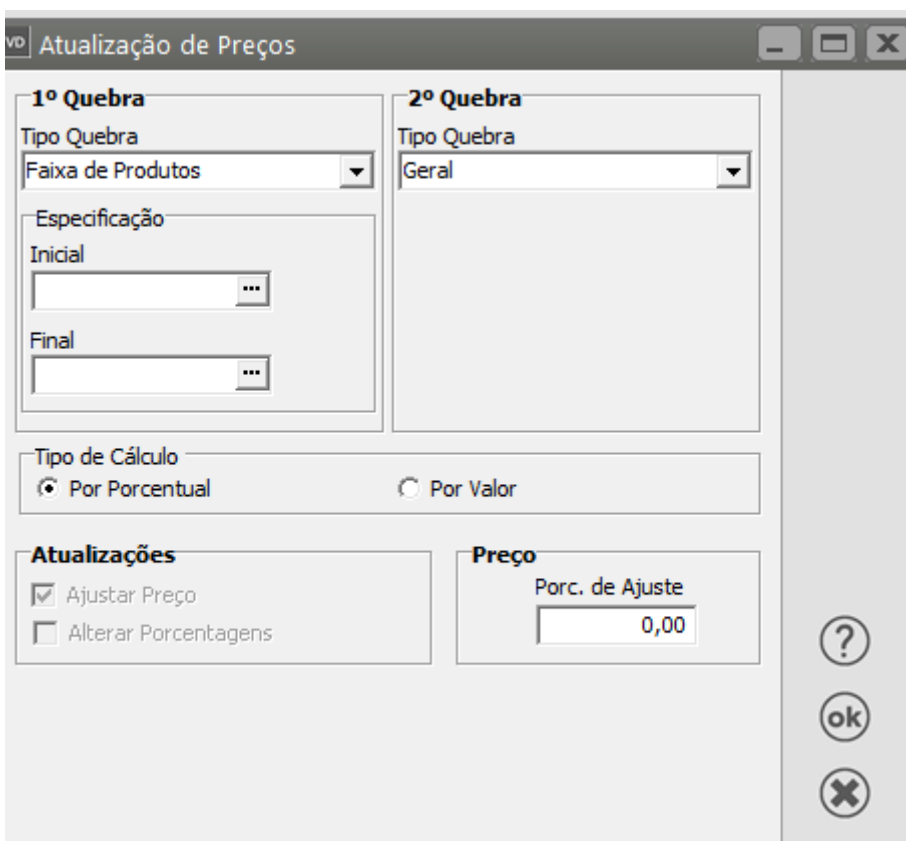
VD Atualização de Preços

1º Quebra
Tipo Quebra
Faixa de Produtos

Especificação
Inicial
...
Final
...

2º Quebra
Tipo Quebra
Geral

Tipo de Cálculo
Por Porcentual
Por Valor

Atualizações
Ajustar Preço
Alterar Porcentagens

Preço
Porc. de Ajuste
0,00

?
ok